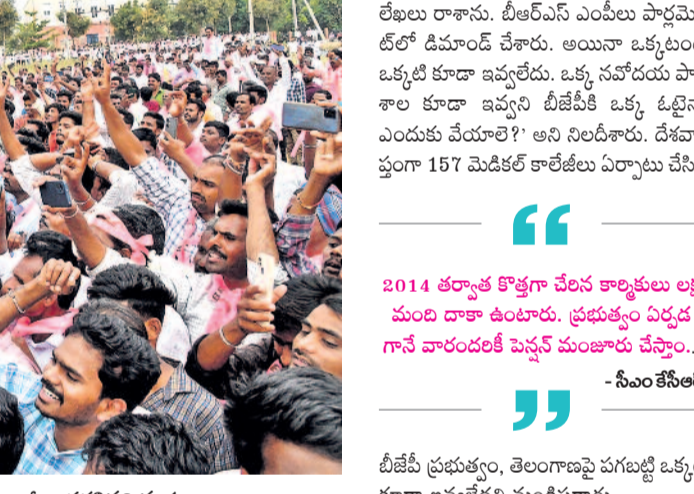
లేఖలు రాశాను. బీఆర్ఎస్ ఎంపీలు పార్లమె
ట్‌లో డిమాండ్ చేశారు. అయినా ఒక్కటం
ఒక్కటి కూడా ఇవ్వలేదు. ఒక్క నవోదయ పా
శాల కూడా ఇవ్వని బీజేపీకి ఒక్క ఓటైన
ఎందుకు వేయాలె?' అని నిలదీశారు. దేశవ
ప్తంగా 157 మెడికల్ కాలేజీలు ఏర్పాటు చేసి

"

2014 తర్వాత కొత్తగా చేరిన కార్మికులు లక
మంది దాకా ఉంటారు. ప్రభుత్వం ఏర్పడ
గానే వారందరికీ పెన్షన్ మంజూరు చేస్తాం..

- సీఎం కేసీఆ

"

బీజేపీ ప్రభుత్వం, తెలంగాణపై పగబట్టి ఒక్క
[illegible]